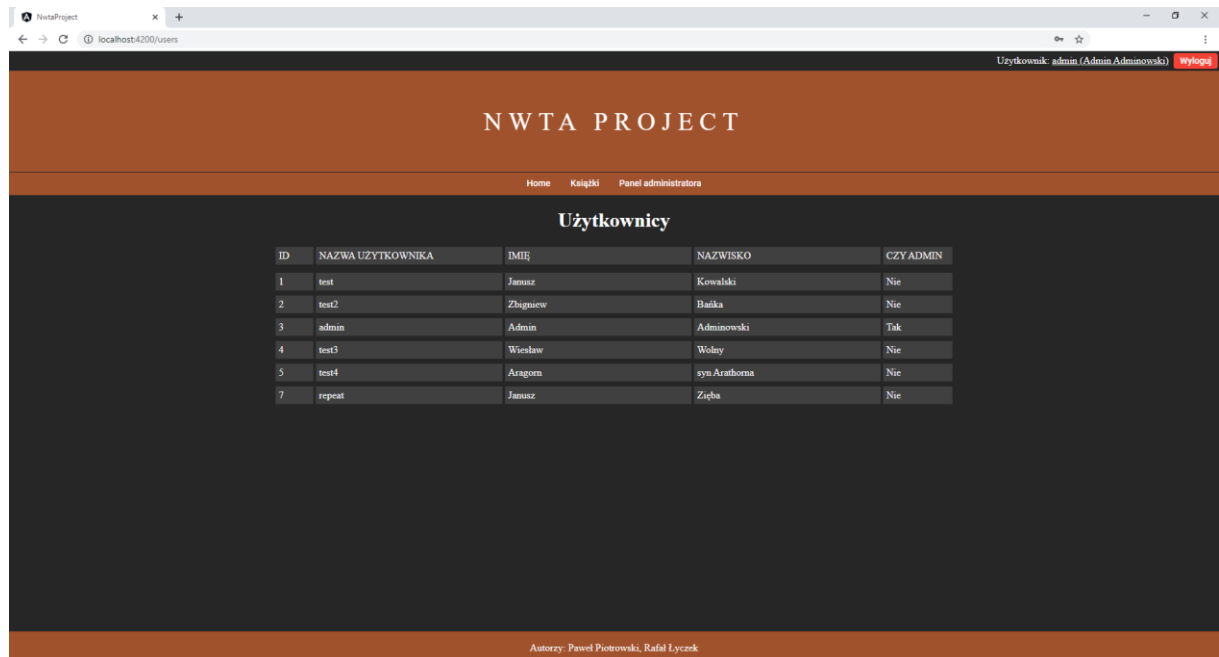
NwtaProject
localhost:4200/users

Użytkownik: admin (Admin Adminowski) Wyloguj

NWTA PROJECT

Home Książki Panel administratora

Użytkownicy

| ID | NAZWA UŻYTKOWNIKA | IMIĘ | NAZWISKO | CZY ADMIN |
|---|---|---|---|---|
| 1 | test | Janusz | Kowalski | Nie |
| 2 | test2 | Zbigniew | Bańka | Nie |
| 3 | admin | Admin | Adminowski | Tak |
| 4 | test3 | Wiesław | Wolny | Nie |
| 5 | test4 | Aragorn | syn Arathorna | Nie |
| 7 | repeat | Janusz | Zięba | Nie |

Autorzy: Paweł Piotrowski, Rafał Łyczek